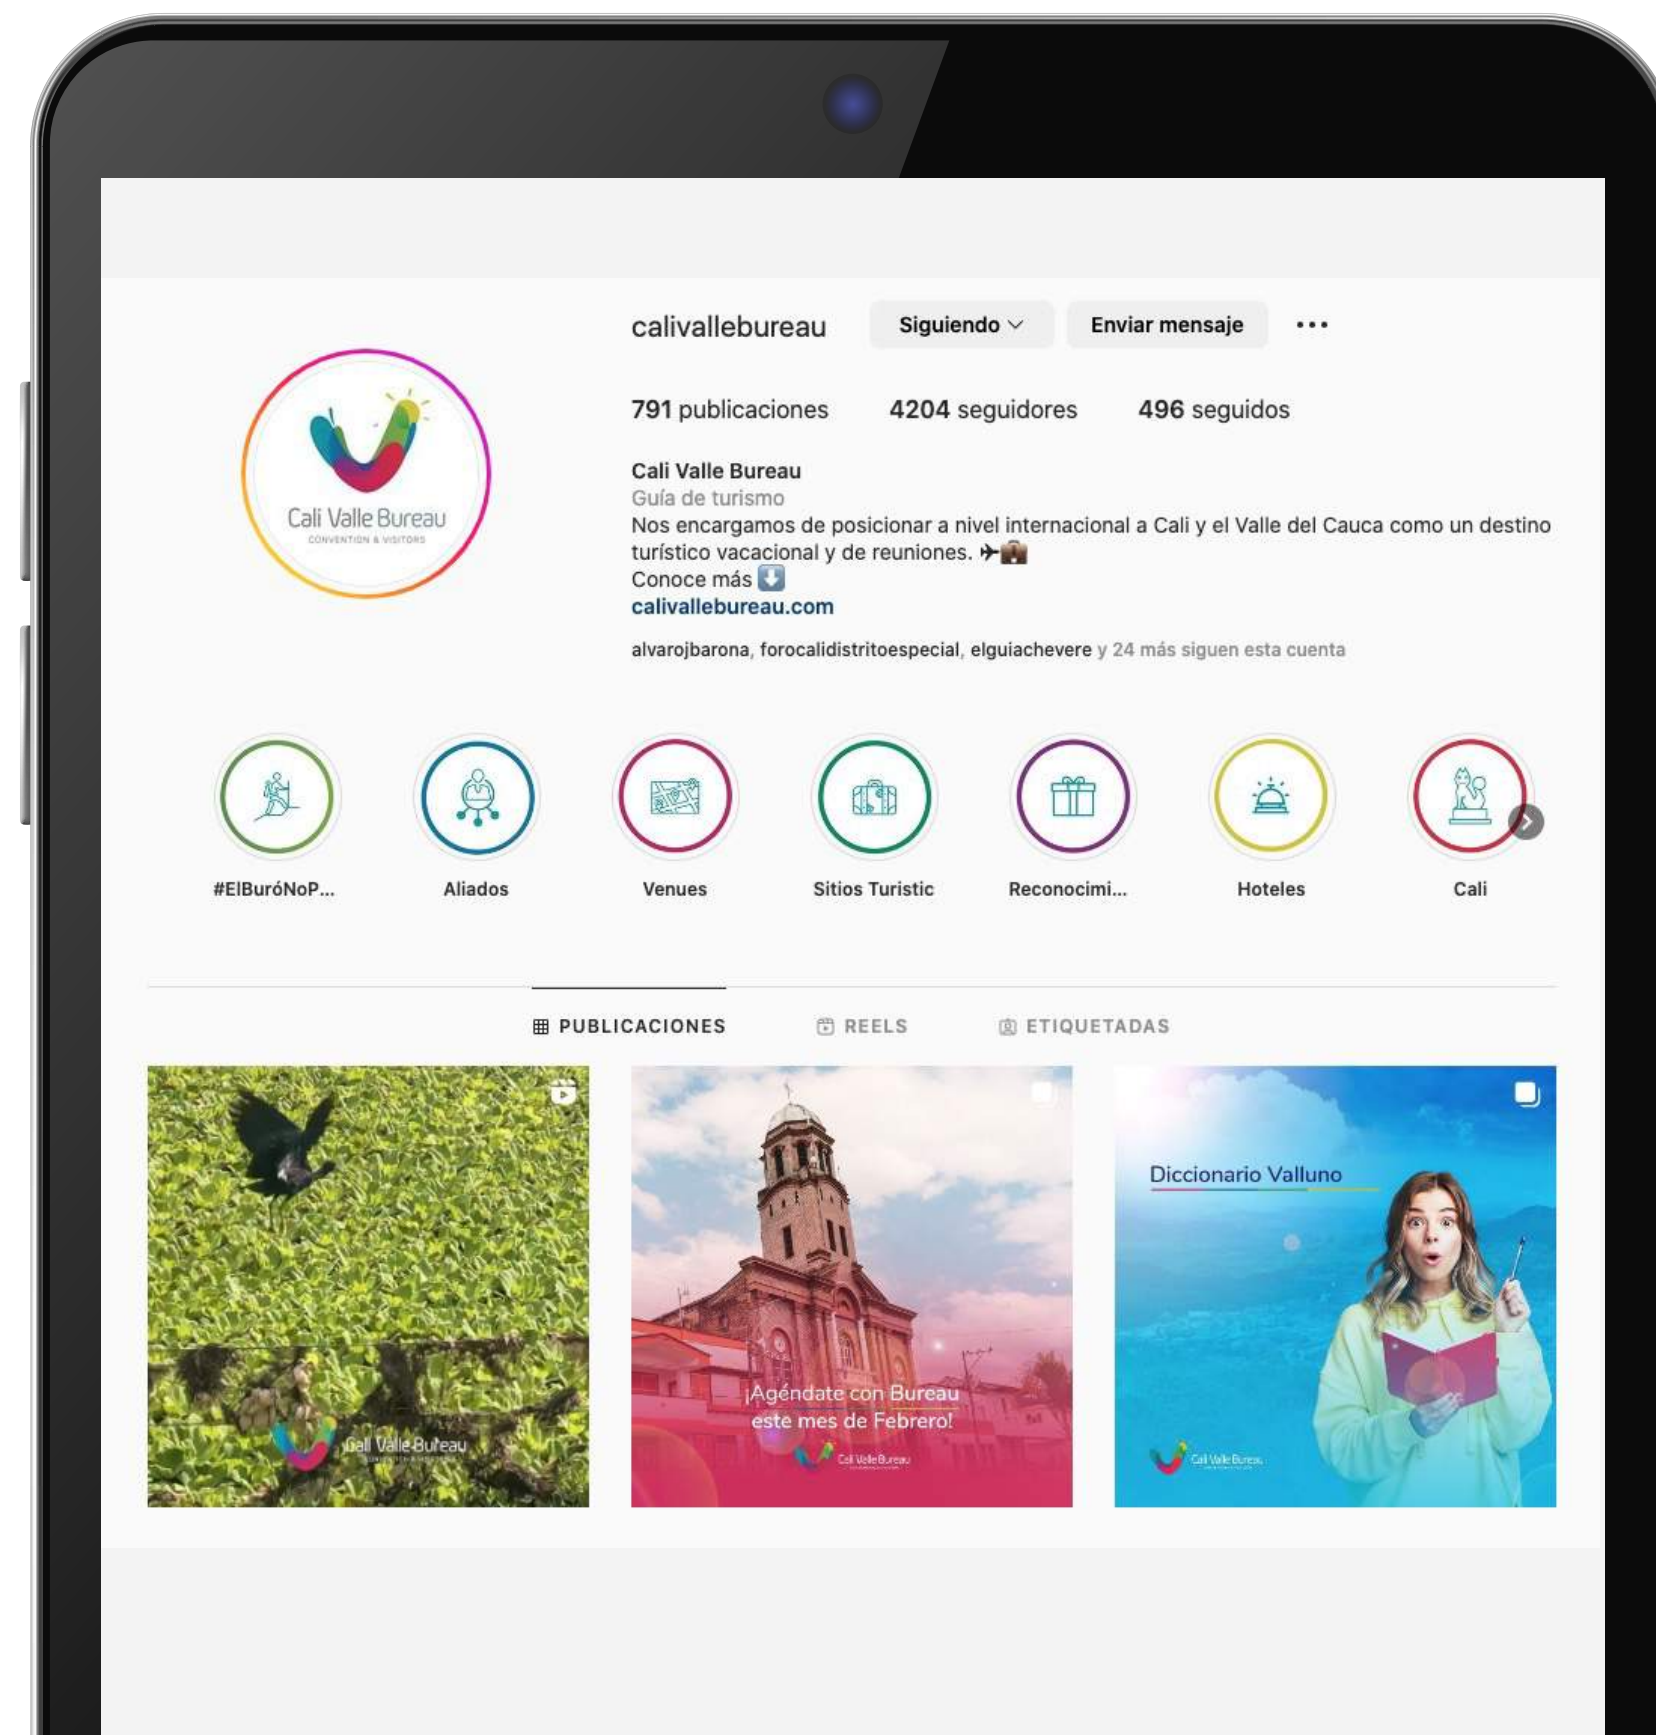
Cali Valle Bureau
CONVENTION & VISITORS

calivallebureau Siguiendo Enviar mensaje ...

791 publicaciones 4204 seguidores 496 seguidos

Cali Valle Bureau
Guía de turismo
Nos encargamos de posicionar a nivel internacional a Cali y el Valle del Cauca como un destino turístico vacacional y de reuniones. ✈💼
Conoce más ⬇️
calivallebureau.com

alvarojbarona, forocalidistritoespecial, elguiachevere y 24 más siguen esta cuenta

#ElBuróNoP... Aliados Venues Sitios Turistic Reconocimi... Hoteles Cali

PUBLICACIONES REELS ETIQUETADAS

Cali Valle Bureau

¡Agéndate con Bureau este mes de Febrero!
Cali Valle Bureau

Diccionario Valluno
Cali Valle Bureau